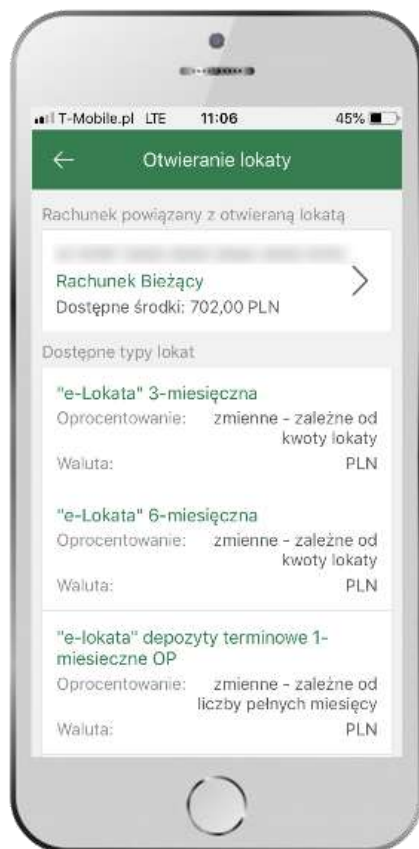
T-Mobile.pl LTE 11:06 45%

Otwieranie lokaty

Rachunek powiązany z otwieraną lokatą

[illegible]

Rachunek Bieżący
Dostępne środki: 702,00 PLN

Dostępne typy lokat

"e-Lokata" 3-miesięczna
Oprocentowanie: zmienne - zależne od kwoty lokaty
Waluta: PLN

"e-Lokata" 6-miesięczna
Oprocentowanie: zmienne - zależne od kwoty lokaty
Waluta: PLN

"e-lokata" depozyty terminowe 1-miesieczne OP
Oprocentowanie: zmienne - zależne od liczby pełnych miesięcy
Waluta: PLN